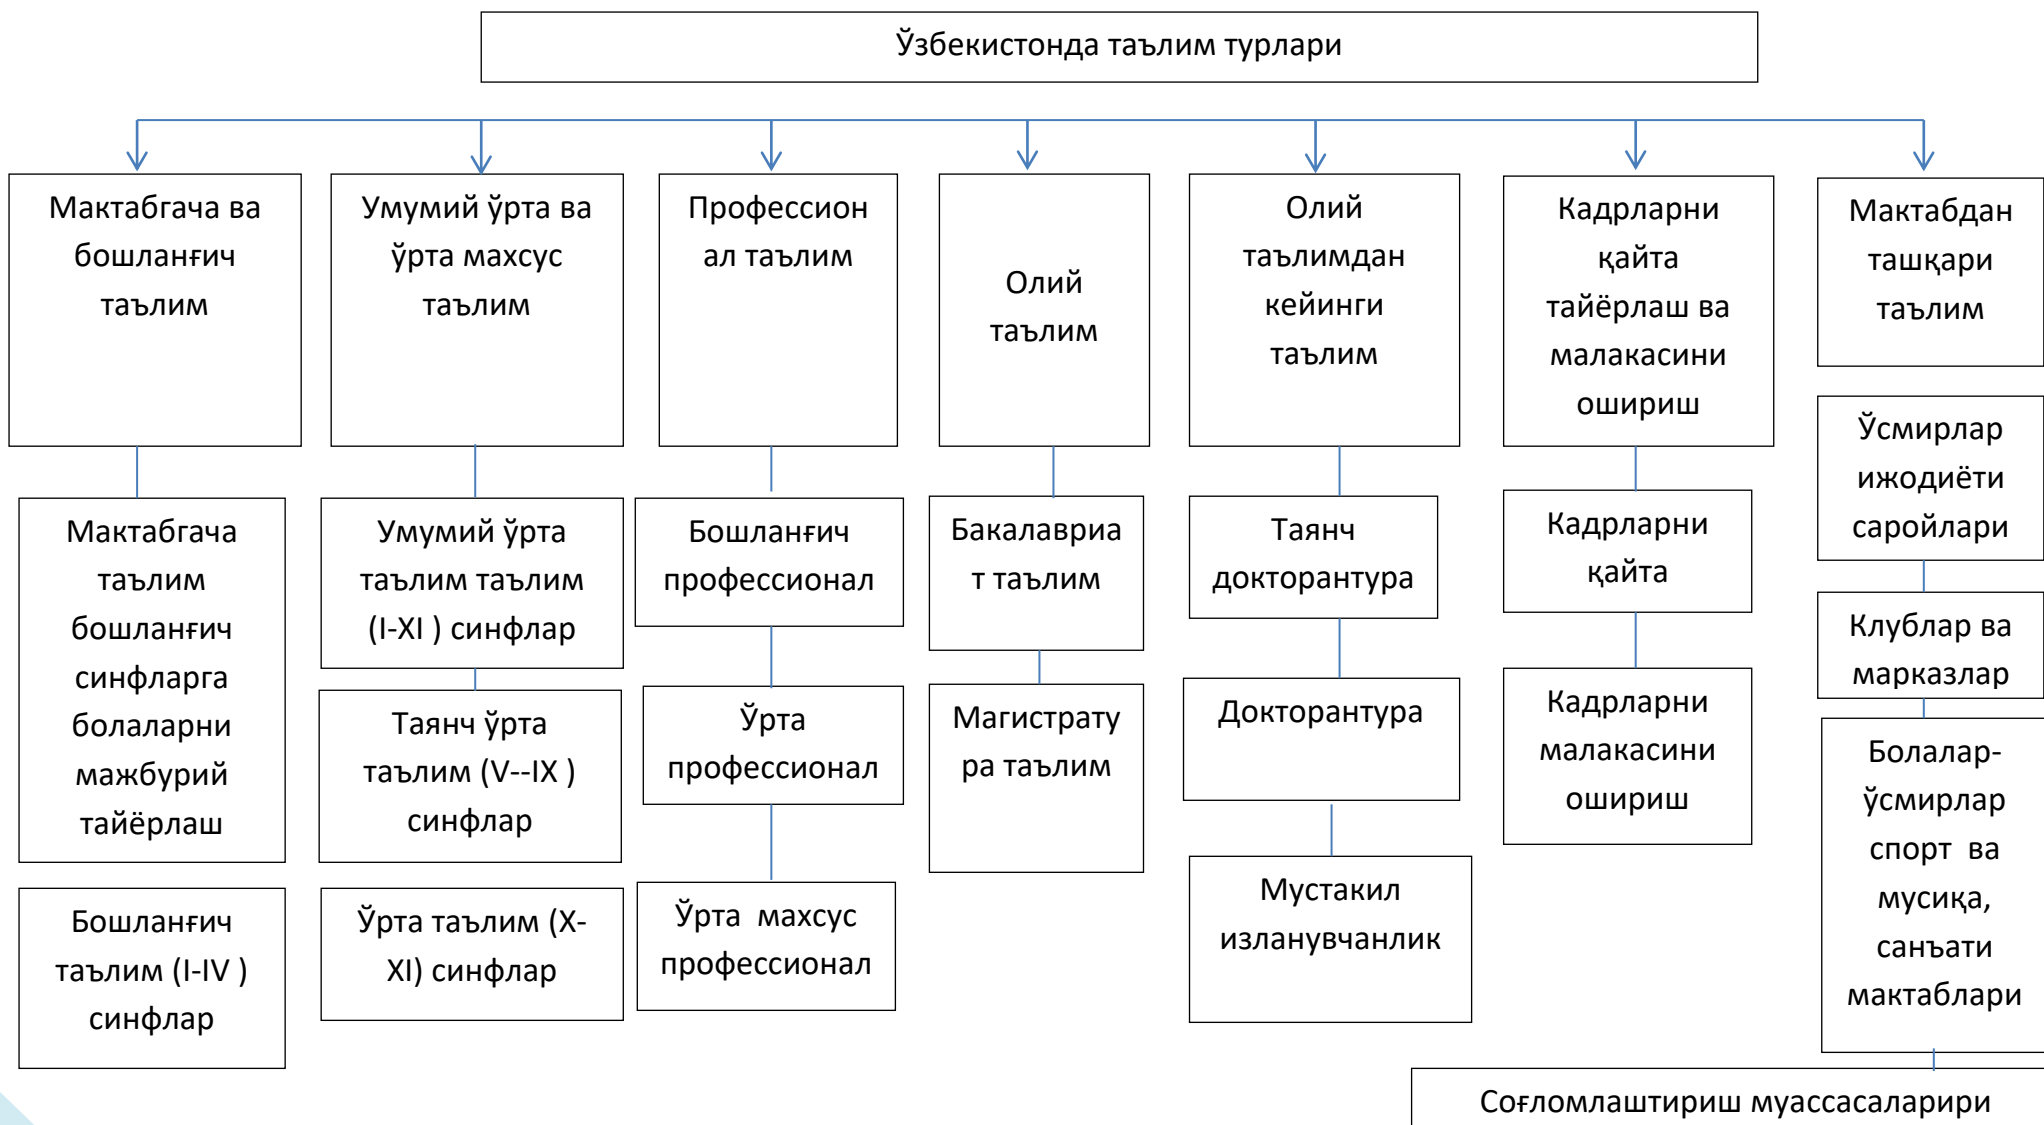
Ўзбекистонда таълим турлари

Мактабгача ва бошланғич таълим

Мактабгача таълим бошланғич синфларга болаларни мажбурий тайёрлаш

Бошланғич таълим (I-IV ) синфлар

Умумий ўрта ва ўрта махсус таълим

Умумий ўрта таълим таълим (I-XI ) синфлар

Таянч ўрта таълим (V--IX ) синфлар

Ўрта таълим (X-XI) синфлар

Профессионал таълим

Бошланғич профессионал

Ўрта профессионал

Ўрта махсус профессионал

Олий таълим

Бакалавриат таълим

Магистратура таълим

Олий таълимдан кейинги таълим

Таянч докторантура

Докторантура

Мустакил изланувчанлик

Кадрларни қайта тайёрлаш ва малакасини ошириш

Кадрларни қайта

Кадрларни малакасини ошириш

Мактабдан ташқари таълим

Ўсмирлар ижодиёти саройлари

Клублар ва марказлар

Болалар-ўсмирлар спорт ва мусиқа, санъати мактаблари

Соғломлаштириш муассасалари